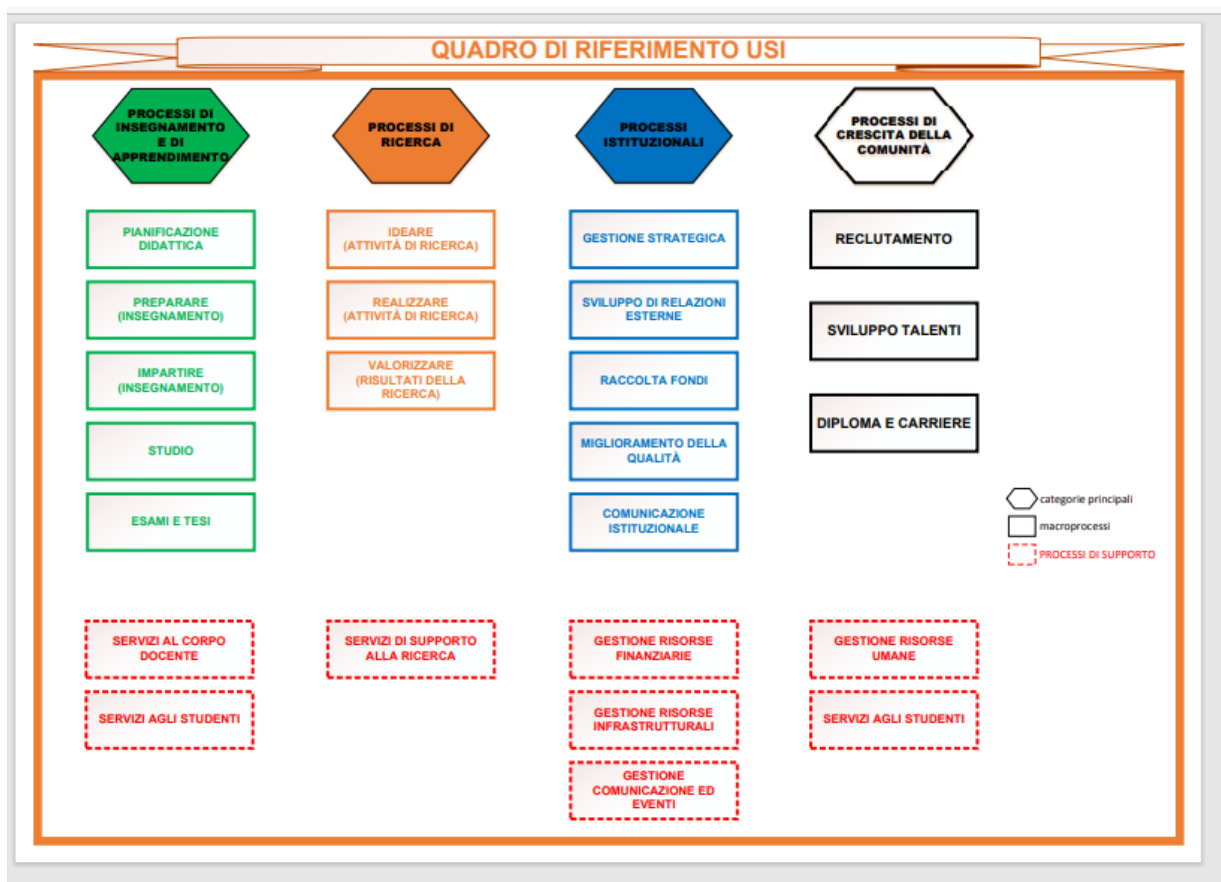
QUADRO DI RIFERIMENTO USI

PROCESSI DI INSEGNAMENTO E DI APPRENDIMENTO

PIANIFICAZIONE DIDATTICA

PREPARARE (INSEGNAMENTO)

IMPARTIRE (INSEGNAMENTO)

STUDIO

ESAMI E TESI

SERVIZI AL CORPO DOCENTE

SERVIZI AGLI STUDENTI

PROCESSI DI RICERCA

IDEARE (ATTIVITÀ DI RICERCA)

REALIZZARE (ATTIVITÀ DI RICERCA)

VALORIZZARE (RISULTATI DELLA RICERCA)

SERVIZI DI SUPPORTO ALLA RICERCA

PROCESSI ISTITUZIONALI

GESTIONE STRATEGICA

SVILUPPO DI RELAZIONI ESTERNE

RACCOLTA FONDI

MIGLIORAMENTO DELLA QUALITÀ

COMUNICAZIONE ISTITUZIONALE

GESTIONE RISORSE FINANZIARIE

GESTIONE RISORSE INFRASTRUTTURALI

GESTIONE COMUNICAZIONE ED EVENTI

PROCESSI DI CRESCITA DELLA COMUNITÀ

RECLUTAMENTO

SVILUPPO TALENTI

DIPLOMA E CARRIERE

GESTIONE RISORSE UMANE

SERVIZI AGLI STUDENTI

categorie principali

macroprocessi

PROCESSI DI SUPPORTO